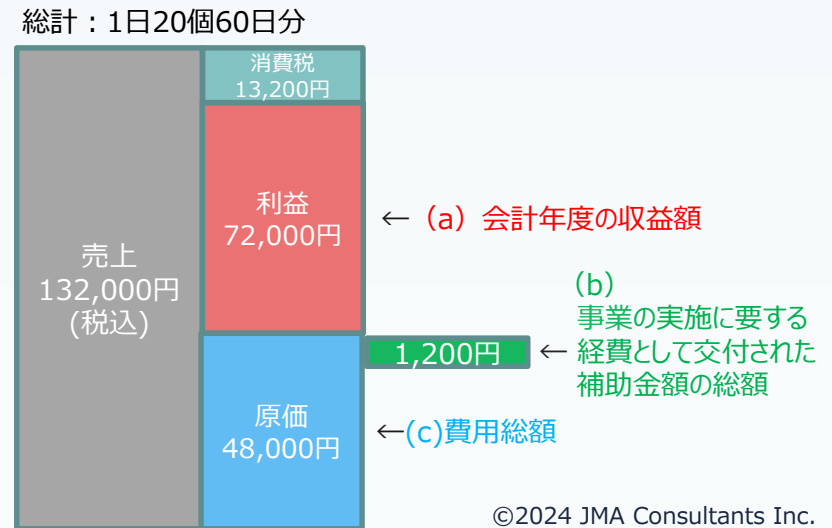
総計：1日20個60日分

売上
132,000円
(税込)

消費税
13,200円

利益
72,000円

← (a) 会計年度の収益額

(b)
事業の実施に要する
1,200円 ← 経費として交付された
補助金額の総額

原価
48,000円

←(c)費用総額

©2024 JMA Consultants Inc.